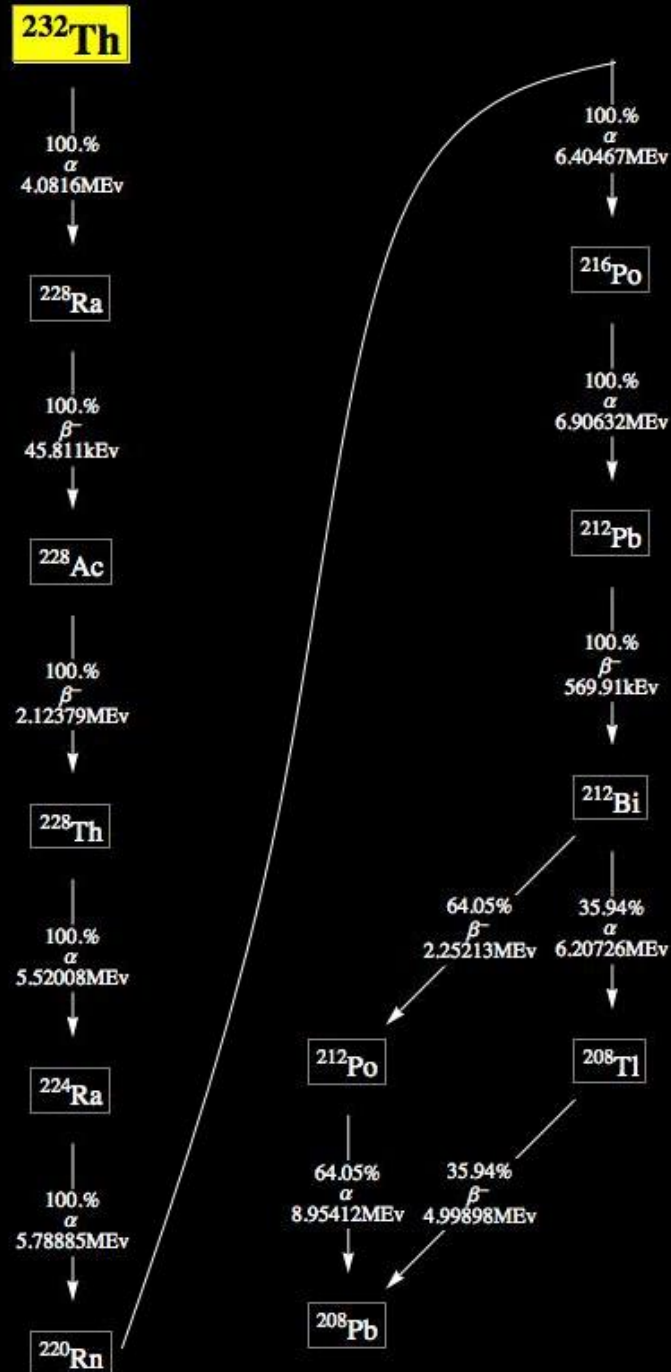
$^{232}$Th

100.%
$\alpha$
4.0816MEv

$^{228}$Ra

100.%
$\beta^-$
45.811kEv

$^{228}$Ac

100.%
$\beta^-$
2.12379MEv

$^{228}$Th

100.%
$\alpha$
5.52008MEv

$^{224}$Ra

100.%
$\alpha$
5.78885MEv

$^{220}$Rn

100.%
$\alpha$
6.40467MEv

$^{216}$Po

100.%
$\alpha$
6.90632MEv

$^{212}$Pb

100.%
$\beta^-$
569.91kEv

$^{212}$Bi

64.05%
$\beta^-$
2.25213MEv

35.94%
$\alpha$
6.20726MEv

$^{212}$Po

$^{208}$Tl

64.05%
$\alpha$
8.95412MEv

35.94%
$\beta^-$
4.99898MEv

$^{208}$Pb